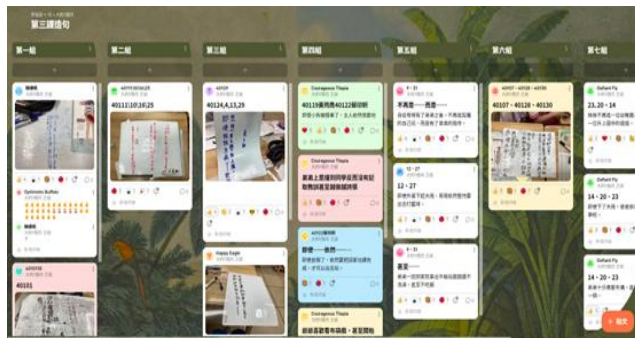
第三課造句

第一組

第二組

第三組

第四組

第五組

第六組

第七組

40111(10)16|25

40124,4,13,29

40119黃筠喬40122胡宥軒

Optimistic Buffalo

40101

Happy Eagle

Courageous Tilapia

Courageous Tilapia

Courageous Tilapia

9、21

不再是……而是……

12、27

12、27

8、31

甚至

40107、40128、40130

Defiant Fly

23、20、14

Defiant Fly

14、20、23

Defiant Fly

14、20、23

發文